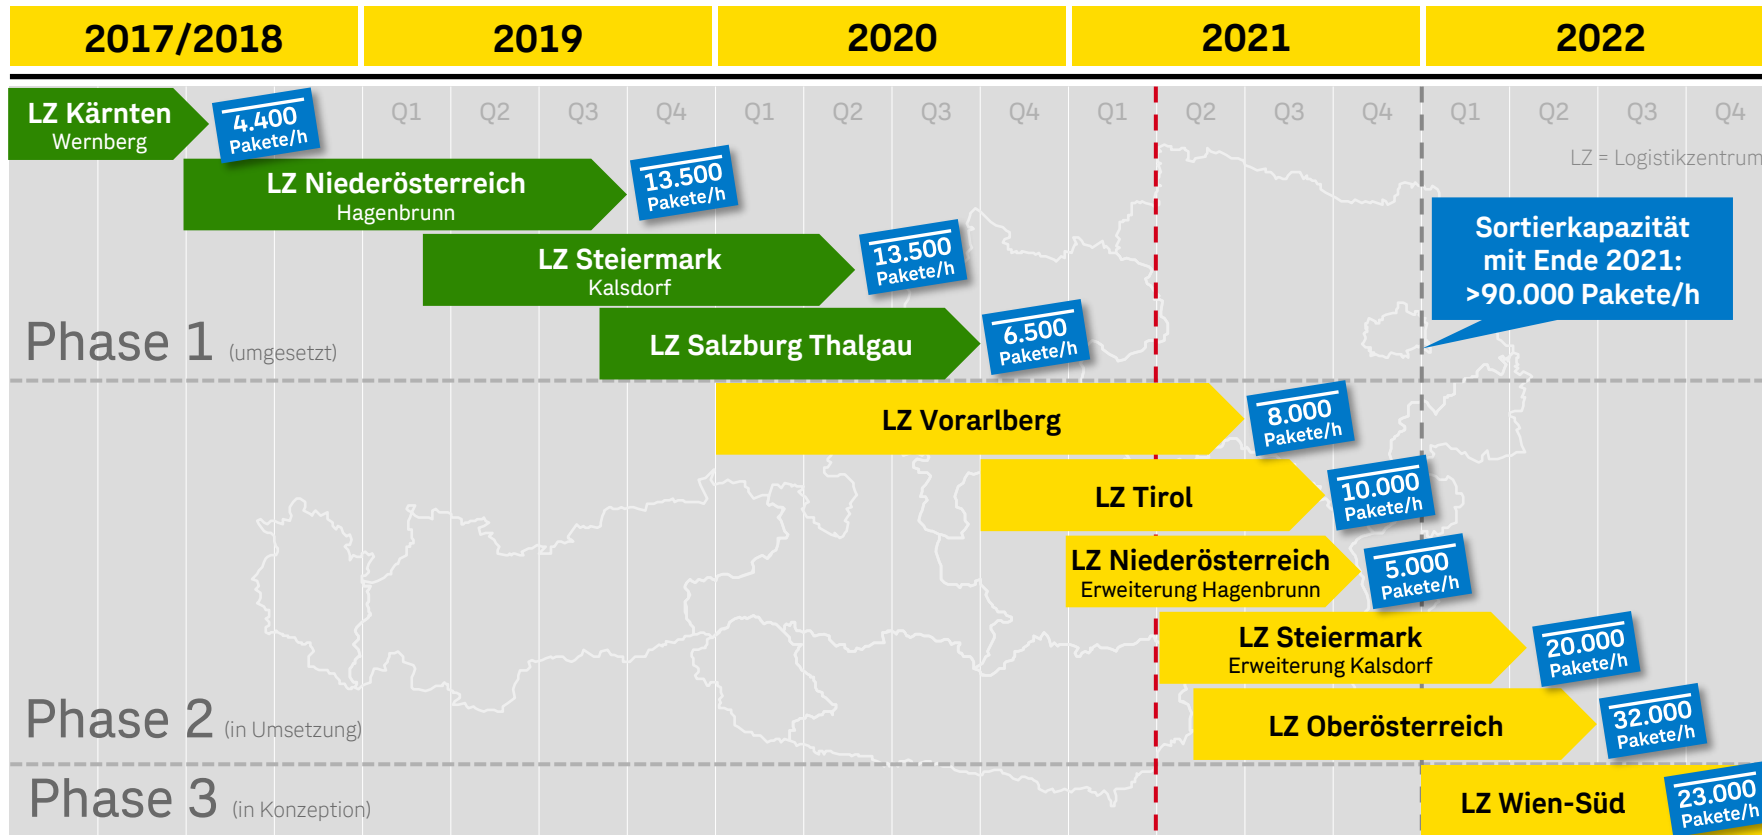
| 2017/2018 | 2019 | 2020 | 2021 | 2022 |
|---|---|---|---|---|

Q1 Q2 Q3 Q4 Q1 Q2 Q3 Q4 Q1 Q2 Q3 Q4 Q1 Q2 Q3 Q4

LZ = Logistikzentrum

LZ Kärnten
Wernberg
4.400 Pakete/h

LZ Niederösterreich
Hagenbrunn
13.500 Pakete/h

LZ Steiermark
Kalsdorf
13.500 Pakete/h

LZ Salzburg Thalgau
6.500 Pakete/h

Phase 1 (umgesetzt)

Sortierkapazität mit Ende 2021: >90.000 Pakete/h

LZ Vorarlberg
8.000 Pakete/h

LZ Tirol
10.000 Pakete/h

LZ Niederösterreich
Erweiterung Hagenbrunn
5.000 Pakete/h

LZ Steiermark
Erweiterung Kalsdorf
20.000 Pakete/h

LZ Oberösterreich
32.000 Pakete/h

Phase 2 (in Umsetzung)

Phase 3 (in Konzeption)

LZ Wien-Süd
23.000 Pakete/h